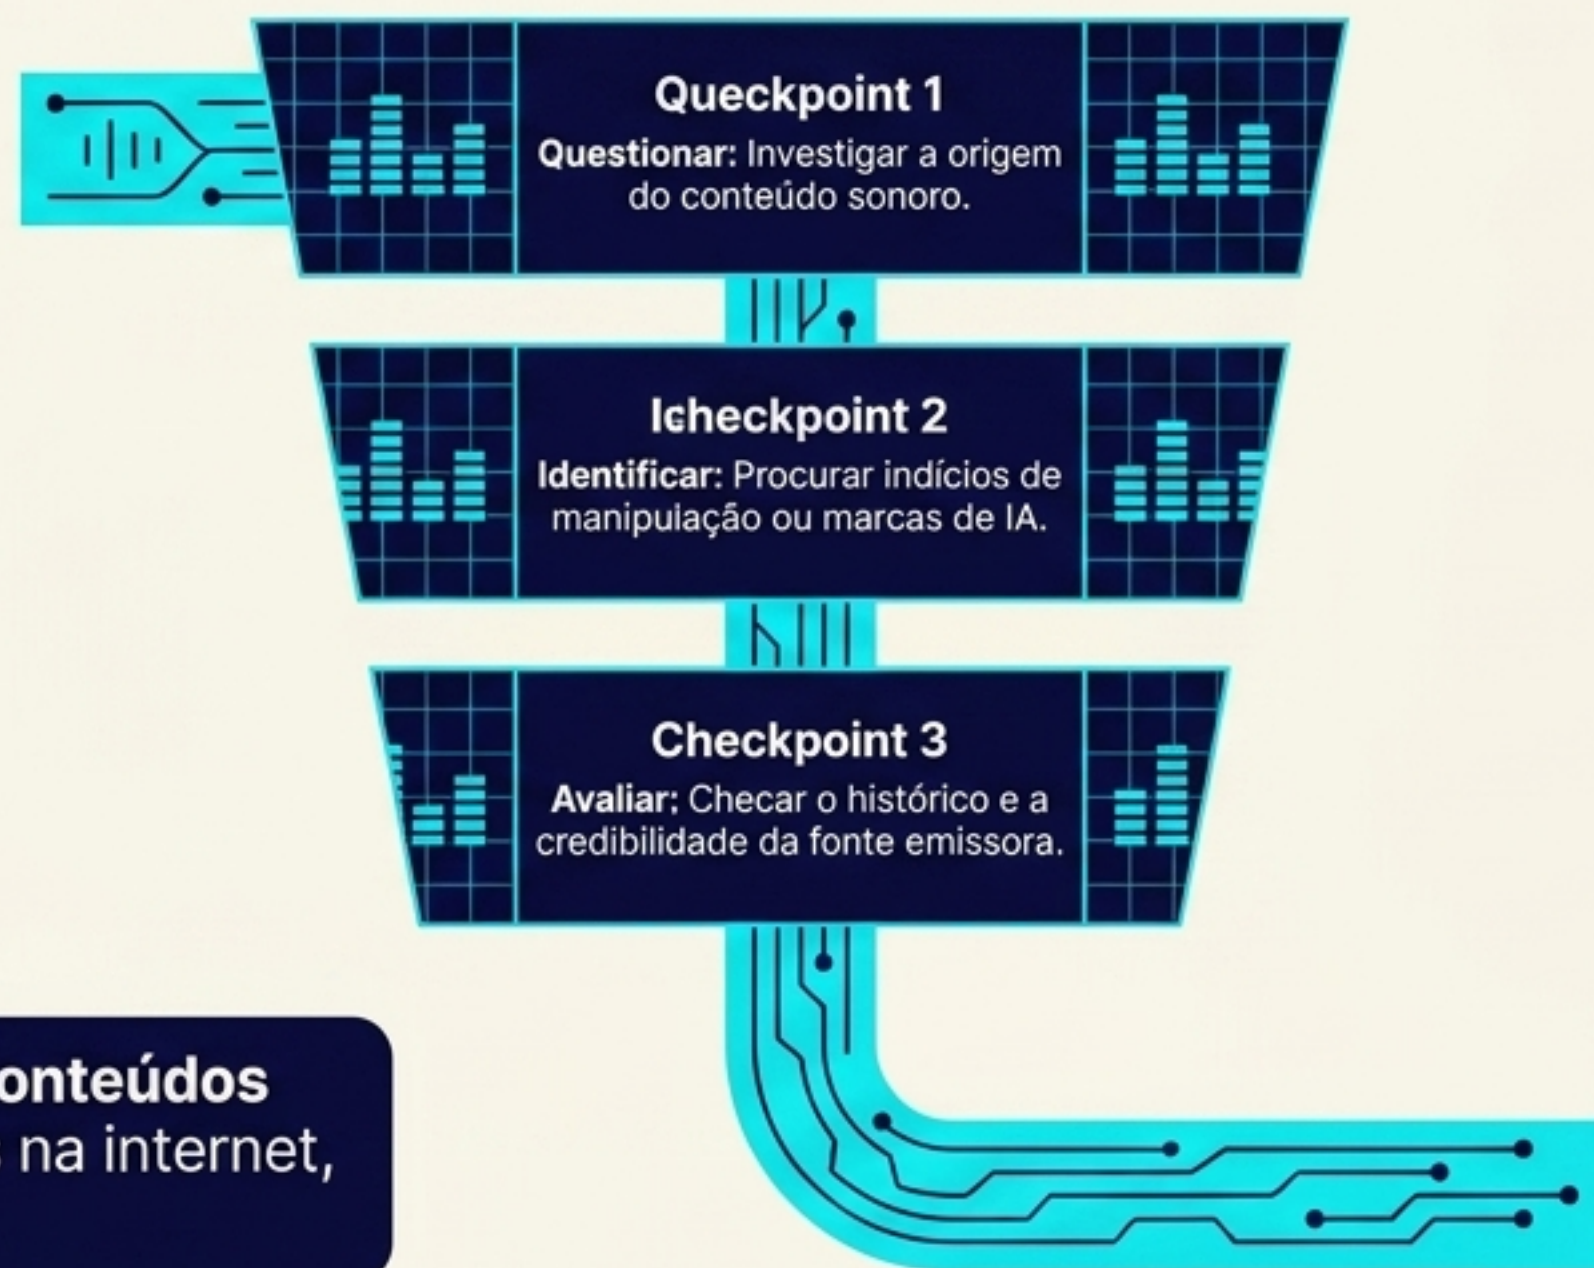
Queckpoint 1
Questionar: Investigar a origem do conteúdo sonoro.

Icheckpoint 2
Identificar: Procurar indícios de manipulação ou marcas de IA.

Checkpoint 3
Avaliar: Checar o histórico e a credibilidade da fonte emissora.

onteúdos
na internet,